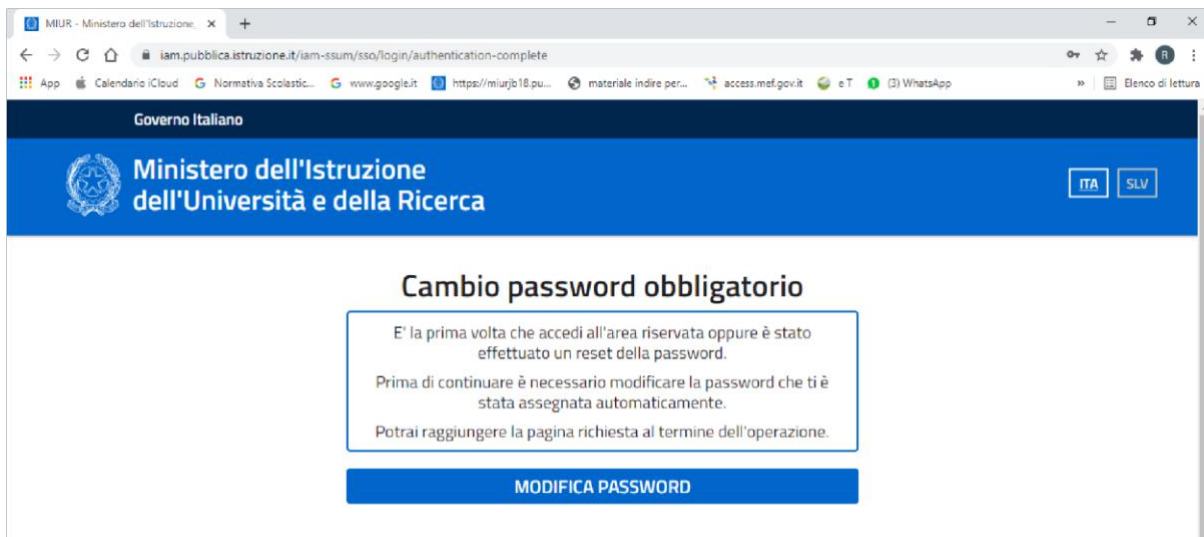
MIUR - Ministero dell'Istruzione ×
+
iam.pubblica.istruzione.it/iam-ssum/sso/login/authentication-complete
App Calendario iCloud Normativa Scolastic... www.google.it https://miurjb18.pu... materiale indire per... access.mef.gov.it e T (3) WhatsApp » Elenco di lettura

Governo Italiano

Ministero dell'Istruzione dell'Università e della Ricerca

ITA SLV

Cambio password obbligatorio

E' la prima volta che accedi all'area riservata oppure è stato effettuato un reset della password.

Prima di continuare è necessario modificare la password che ti è stata assegnata automaticamente.

Potrai raggiungere la pagina richiesta al termine dell'operazione.

MODIFICA PASSWORD